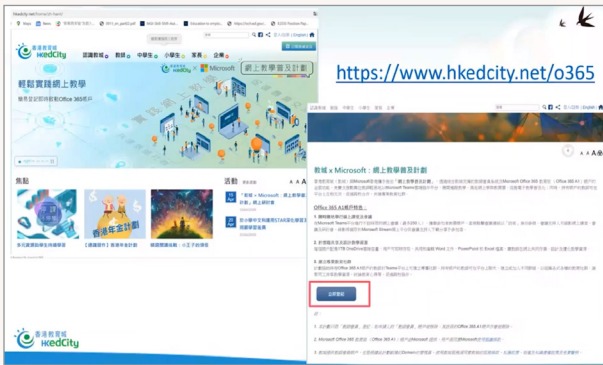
https://www.hkedcity.net/o365

香港教育城 HKedCity

認識教城 教師 中學生 小學生 家長 企業

輕鬆實踐網上教學

Microsoft

網上教學普及計劃

焦點

活動

教城 x Microsoft：網上教學普及計劃

Office 365 A1

立即登記

香港教育城 HKedCity